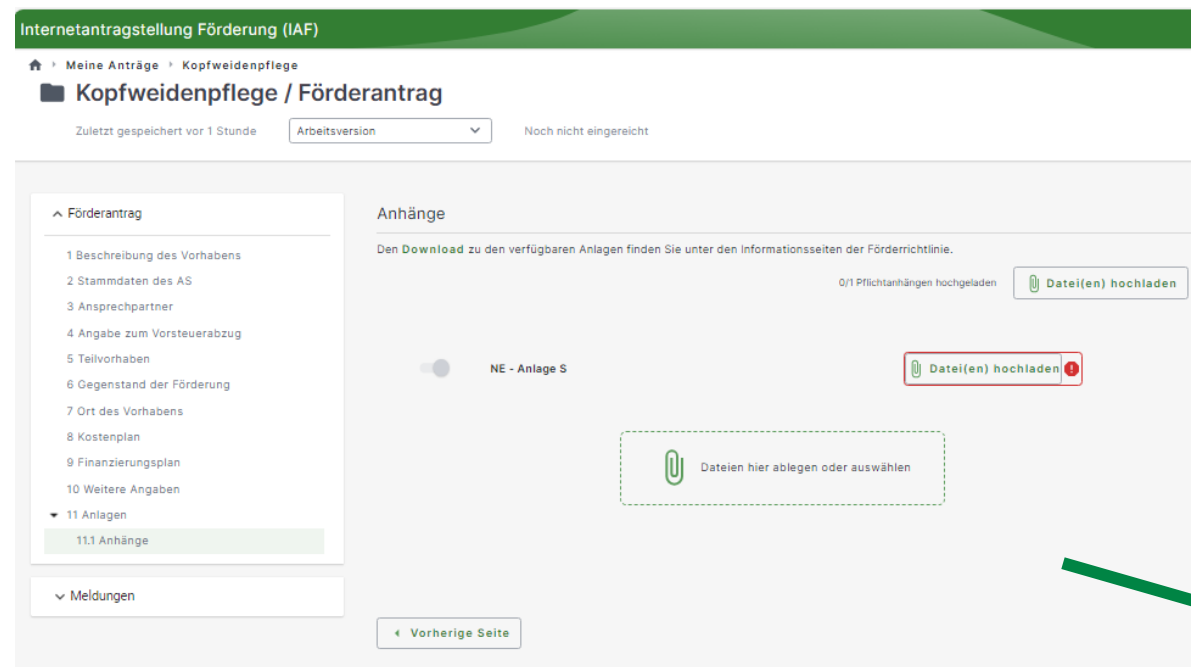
Internetantragstellung Förderung (IAF)

Meine Anträge › Kopfweidenpflege

Kopfweidenpflege / Förderantrag

Zuletzt gespeichert vor 1 Stunde   Arbeitsversion   Noch nicht eingereicht

Förderantrag

1 Beschreibung des Vorhabens
2 Stammdaten des AS
3 Ansprechpartner
4 Angabe zum Vorsteuerabzug
5 Teilvorhaben
6 Gegenstand der Förderung
7 Ort des Vorhabens
8 Kostenplan
9 Finanzierungsplan
10 Weitere Angaben
11 Anlagen
11.1 Anhänge

Meldungen

Anhänge

Den Download zu den verfügbaren Anlagen finden Sie unter den Informationsseiten der Förderrichtlinie.

0/1 Pflichtanhängen hochgeladen   Datei(en) hochladen

NE - Anlage S   Datei(en) hochladen

Dateien hier ablegen oder auswählen

Vorherige Seite